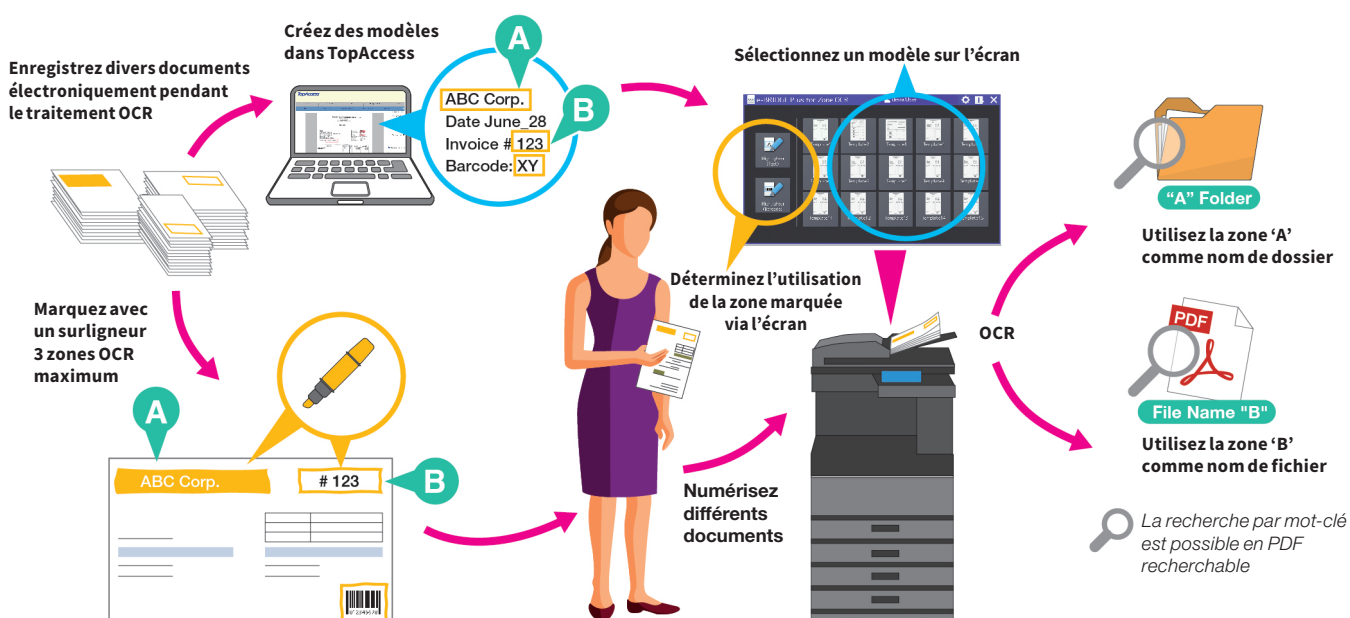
Créez des modèles dans TopAccess

Enregistrez divers documents électroniquement pendant le traitement OCR

A

ABC Corp.

B

Date June_28

Invoice # 123

Barcode: XY

Sélectionnez un modèle sur l'écran

"A" Folder

Utilisez la zone 'A' comme nom de dossier

Déterminez l'utilisation de la zone marquée via l'écran

OCR

PDF

File Name "B"

Utilisez la zone 'B' comme nom de fichier

Marquez avec un surligneur 3 zones OCR maximum

A

ABC Corp.

# 123

B

Numérisez différents documents

La recherche par mot-clé est possible en PDF recherchable